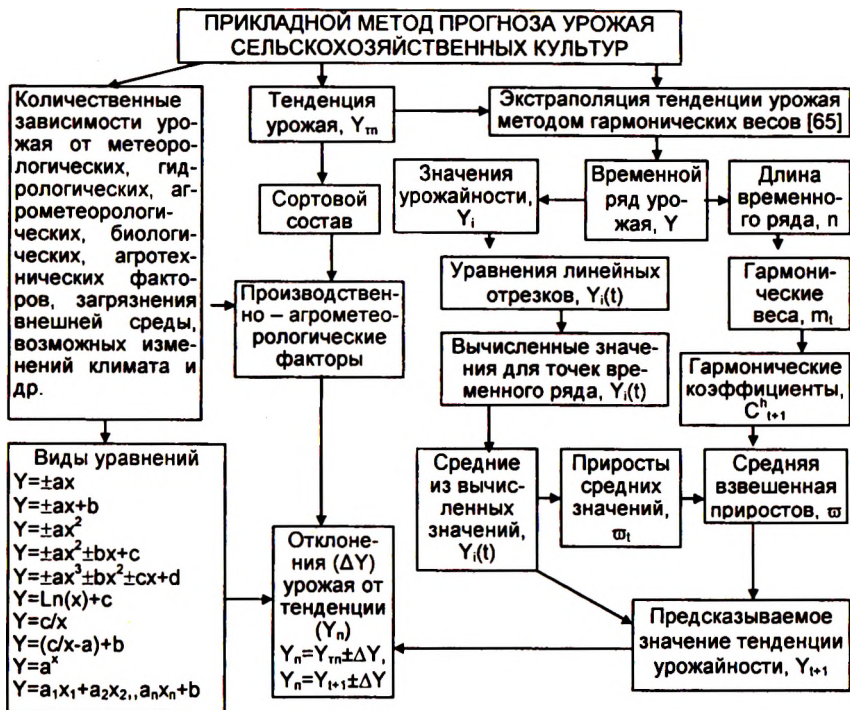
ПРИКЛАДНОЙ МЕТОД ПРОГНОЗА УРОЖАЯ СЕЛЬСКОХОЗЯЙСТВЕННЫХ КУЛЬТУР

Количественные зависимости урожая от метеорологических, гидрологических, агрометеорологических, биологических, агротехнических факторов, загрязнения внешней среды, возможных изменений климата и др.

Тенденция урожая, $Y_{тп}$

Экстраполяция тенденции урожая методом гармонических весов [65]

Сортовой состав

Значения урожайности, $Y_i$

Временной ряд урожая, Y

Длина временного ряда, n

Уравнения линейных отрезков, $Y_i(t)$

Гармонические веса, $m_t$

Производственно – агрометеорологические факторы

Вычисленные значения для точек временного ряда, $Y_i(t)$

Гармонические коэффициенты, $C^h_{t+1}$

Виды уравнений
$Y=\pm ax$
$Y=\pm ax+b$
$Y=\pm ax^2$
$Y=\pm ax^2\pm bx+c$
$Y=\pm ax^3\pm bx^2\pm cx+d$
$Y=Ln(x)+c$
$Y=c/x$
$Y=(c/x-a)+b$
$Y=a^x$
$Y=a_1x_1+a_2x_2,,a_nx_n+b$

Отклонения ($\Delta Y$) урожая от тенденции ($Y_n$)
$Y_n=Y_{тп}\pm\Delta Y$,
$Y_n=Y_{t+1}\pm\Delta Y$

Средние из вычисленных значений, $Y_i(t)$

Приросты средних значений, $\varpi_t$

Средняя взвешенная приростов, $\varpi$

Предсказываемое значение тенденции урожайности, $Y_{t+1}$